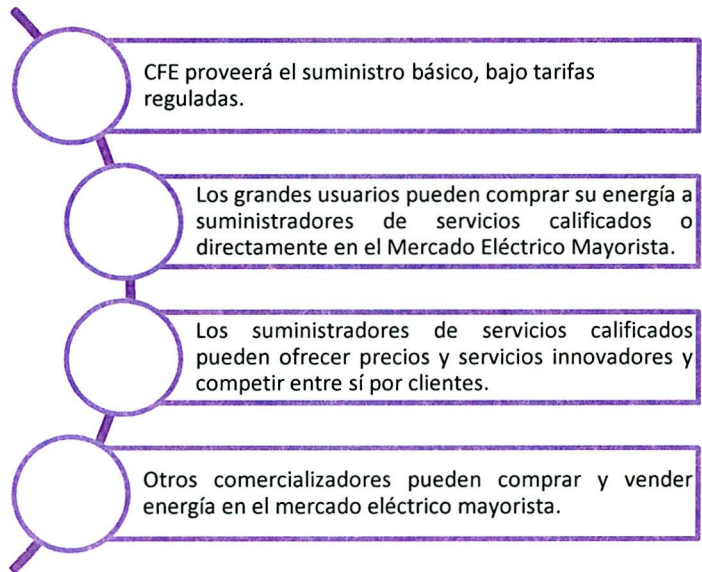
CFE proveerá el suministro básico, bajo tarifas reguladas.

Los grandes usuarios pueden comprar su energía a suministradores de servicios calificados o directamente en el Mercado Eléctrico Mayorista.

Los suministradores de servicios calificados pueden ofrecer precios y servicios innovadores y competir entre sí por clientes.

Otros comercializadores pueden comprar y vender energía en el mercado eléctrico mayorista.